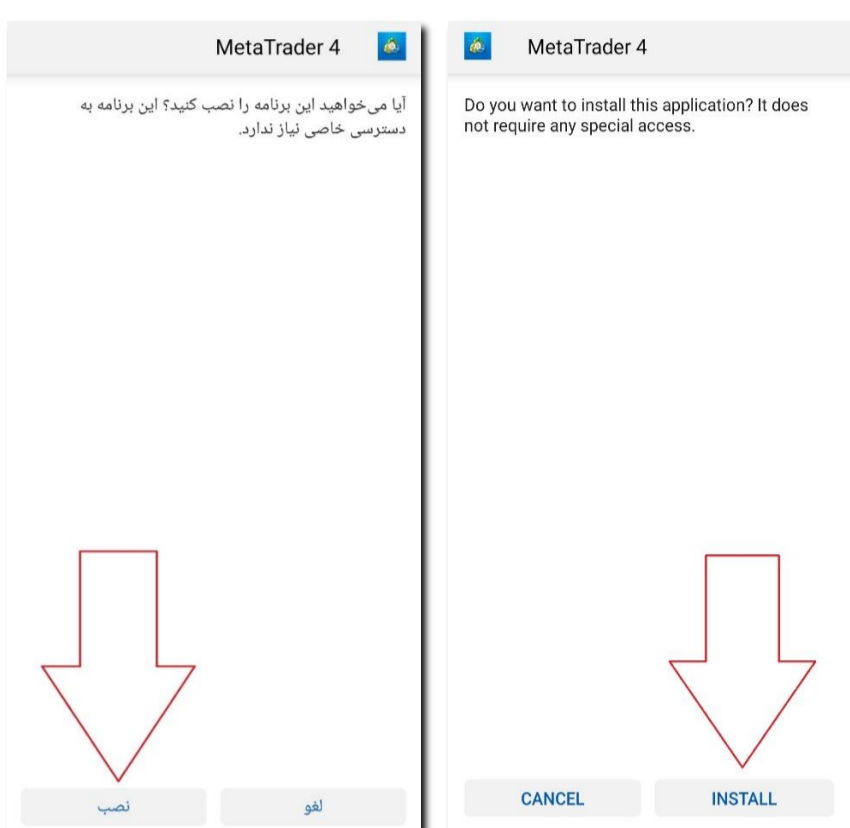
MetaTrader 4

آیا می‌خواهید این برنامه را نصب کنید؟ این برنامه به دسترسی خاصی نیاز ندارد.

لغو

نصب

MetaTrader 4

Do you want to install this application? It does not require any special access.

CANCEL

INSTALL